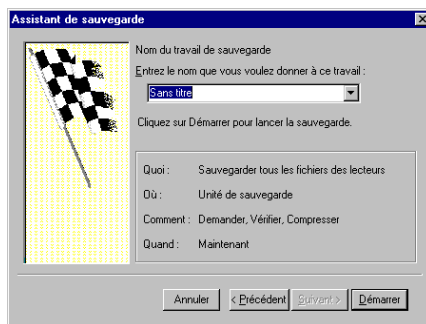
Assistant de sauvegarde

Nom du travail de sauvegarde

Entrez le nom que vous voulez donner à ce travail :

Sans titre

Cliquez sur Démarrer pour lancer la sauvegarde.

Quoi : Sauvegarder tous les fichiers des lecteurs

Où : Unité de sauvegarde

Comment : Demander, Vérifier, Compresser

Quand : Maintenant

Annuler | < Précédent | Suivant > | Démarrer